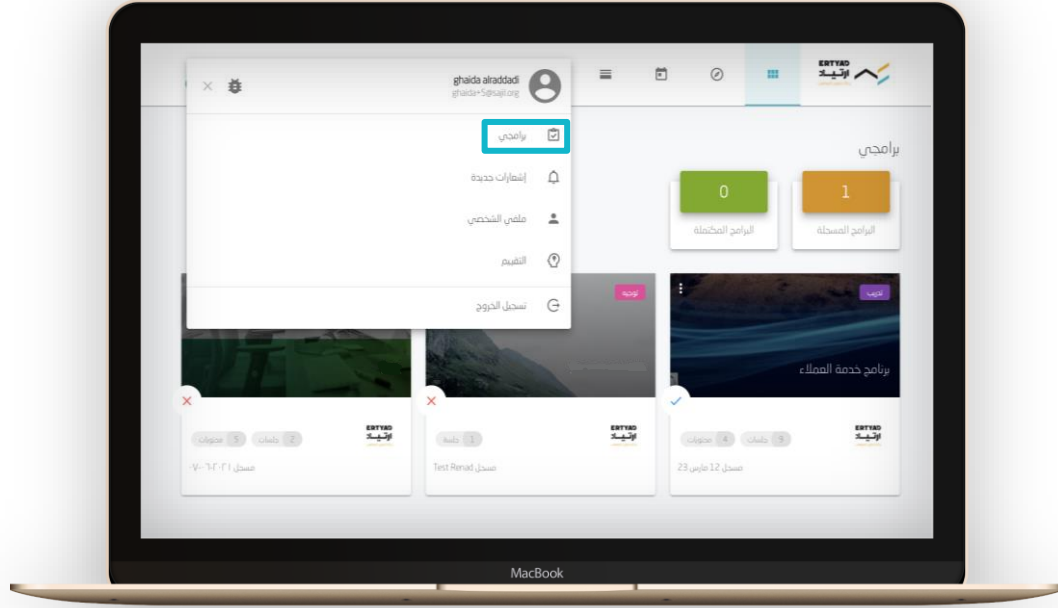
ERTYAD
ارتياد

ghaida alraddadi
ghaida+5@sajil.org

برامجي
إشعارات جديدة
ملفي الشخصي
التقييم
تسجيل الخروج

برامجي

1
البرامج المسجلة

0
البرامج المكتملة

تدريب
برنامج خدمة العملاء

توجيه

ERTYAD
ارتياد
9 جلسات
4 محتويات
مسجل 12 مارس 23

ERTYAD
ارتياد
1 جلسة
مسجل Test Renad

ERTYAD
ارتياد
2 جلسات
5 محتويات
مسجل ٢١-٠٣-٢٠٢١

MacBook